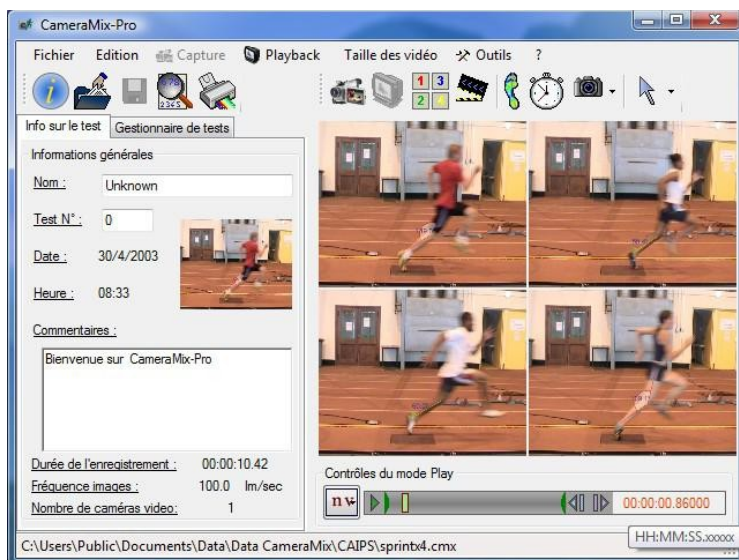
CameraMix-Pro

Fichier Edition Capture Playback Taille des vidéo Outils ?

Info sur le test Gestionnaire de tests

Informations générales

Nom : Unknown

Test N° : 0

Date : 30/4/2003

Heure : 08:33

Commentaires :

Bienvenue sur CameraMix-Pro

Durée de l'enregistrement : 00:00:10.42

Fréquence images : 100.0 Im/sec

Nombre de caméras video : 1

Contrôles du mode Play

nv

00:00:00.86000

HH:MM:SS.xxxxx

C:\Users\Public\Documents\Data\Data CameraMix\CAIPS\sprintx4.cmx